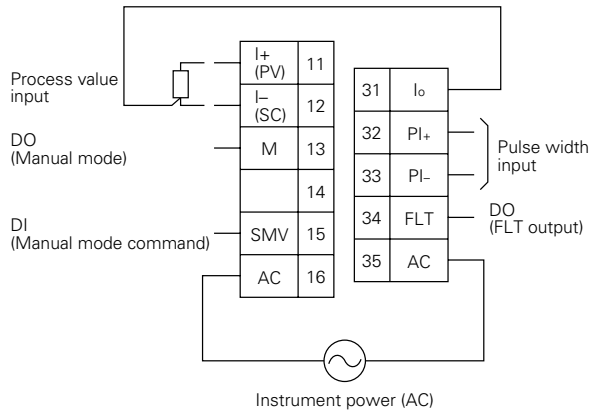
Process value input

DO
(Manual mode)

DI
(Manual mode command)

| I+ (PV) | 11 |
|---|---|
| I– (SC) | 12 |
| M | 13 |
| | 14 |
| SMV | 15 |
| AC | 16 |

| 31 | I₀ |
|---|---|
| 32 | PI+ |
| 33 | PI– |
| 34 | FLT |
| 35 | AC |

Pulse width input

DO
(FLT output)

Instrument power (AC)